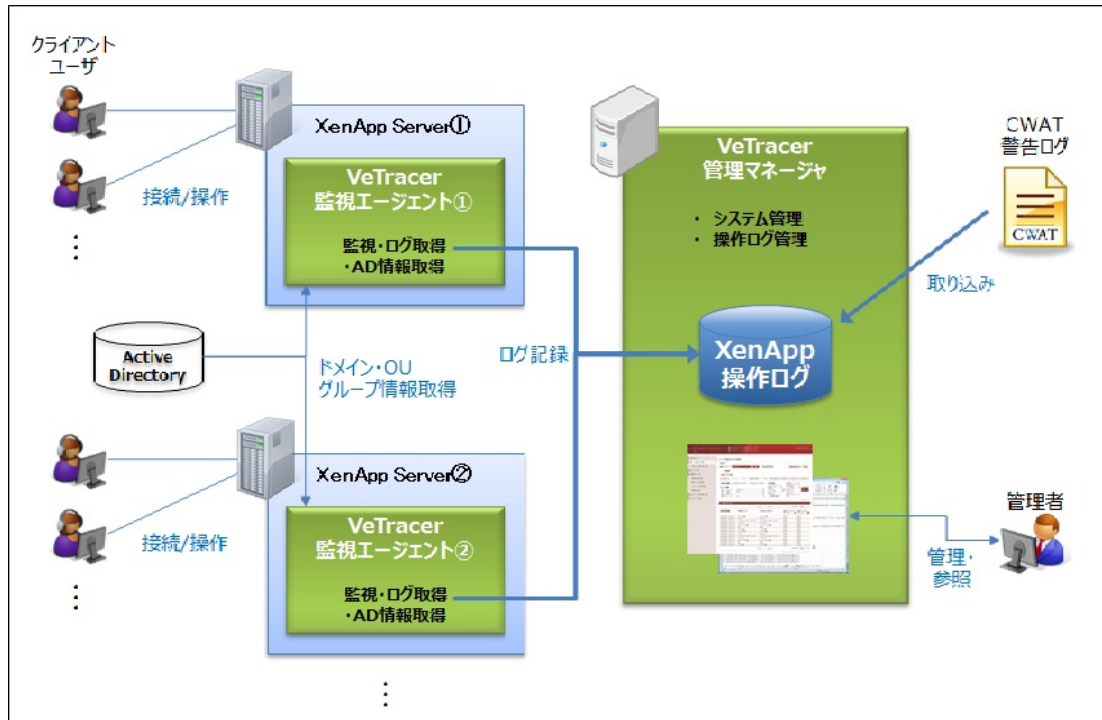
クライアント
ユーザ

接続/操作

⋮

XenApp Server①

VeTracer
監視エージェント①

監視・ログ取得
・AD情報取得

Active
Directory

ドメイン・OU
グループ情報取得

ログ記録

接続/操作

⋮

XenApp Server②

VeTracer
監視エージェント②

監視・ログ取得
・AD情報取得

⋮

VeTracer
管理マネージャ

・ システム管理
・ 操作ログ管理

XenApp
操作ログ

CWAT
警告ログ

CWAT

取り込み

管理者

管理・
参照